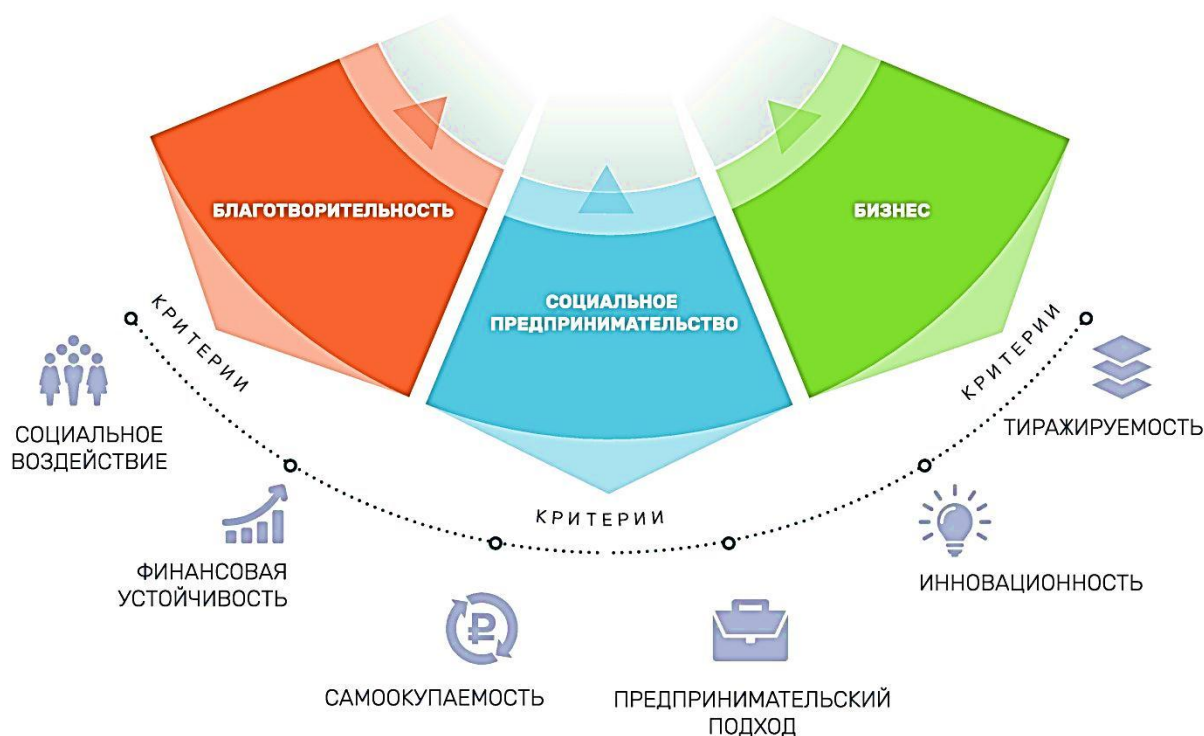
БЛАГОТВОРИТЕЛЬНОСТЬ

СОЦИАЛЬНОЕ ПРЕДПРИНИМАТЕЛЬСТВО

БИЗНЕС

КРИТЕРИИ

КРИТЕРИИ

КРИТЕРИИ

СОЦИАЛЬНОЕ ВОЗДЕЙСТВИЕ

ФИНАНСОВАЯ УСТОЙЧИВОСТЬ

САМООКУПАЕМОСТЬ

ПРЕДПРИНИМАТЕЛЬСКИЙ ПОДХОД

ИННОВАЦИОННОСТЬ

ТИРАЖИРУЕМОСТЬ